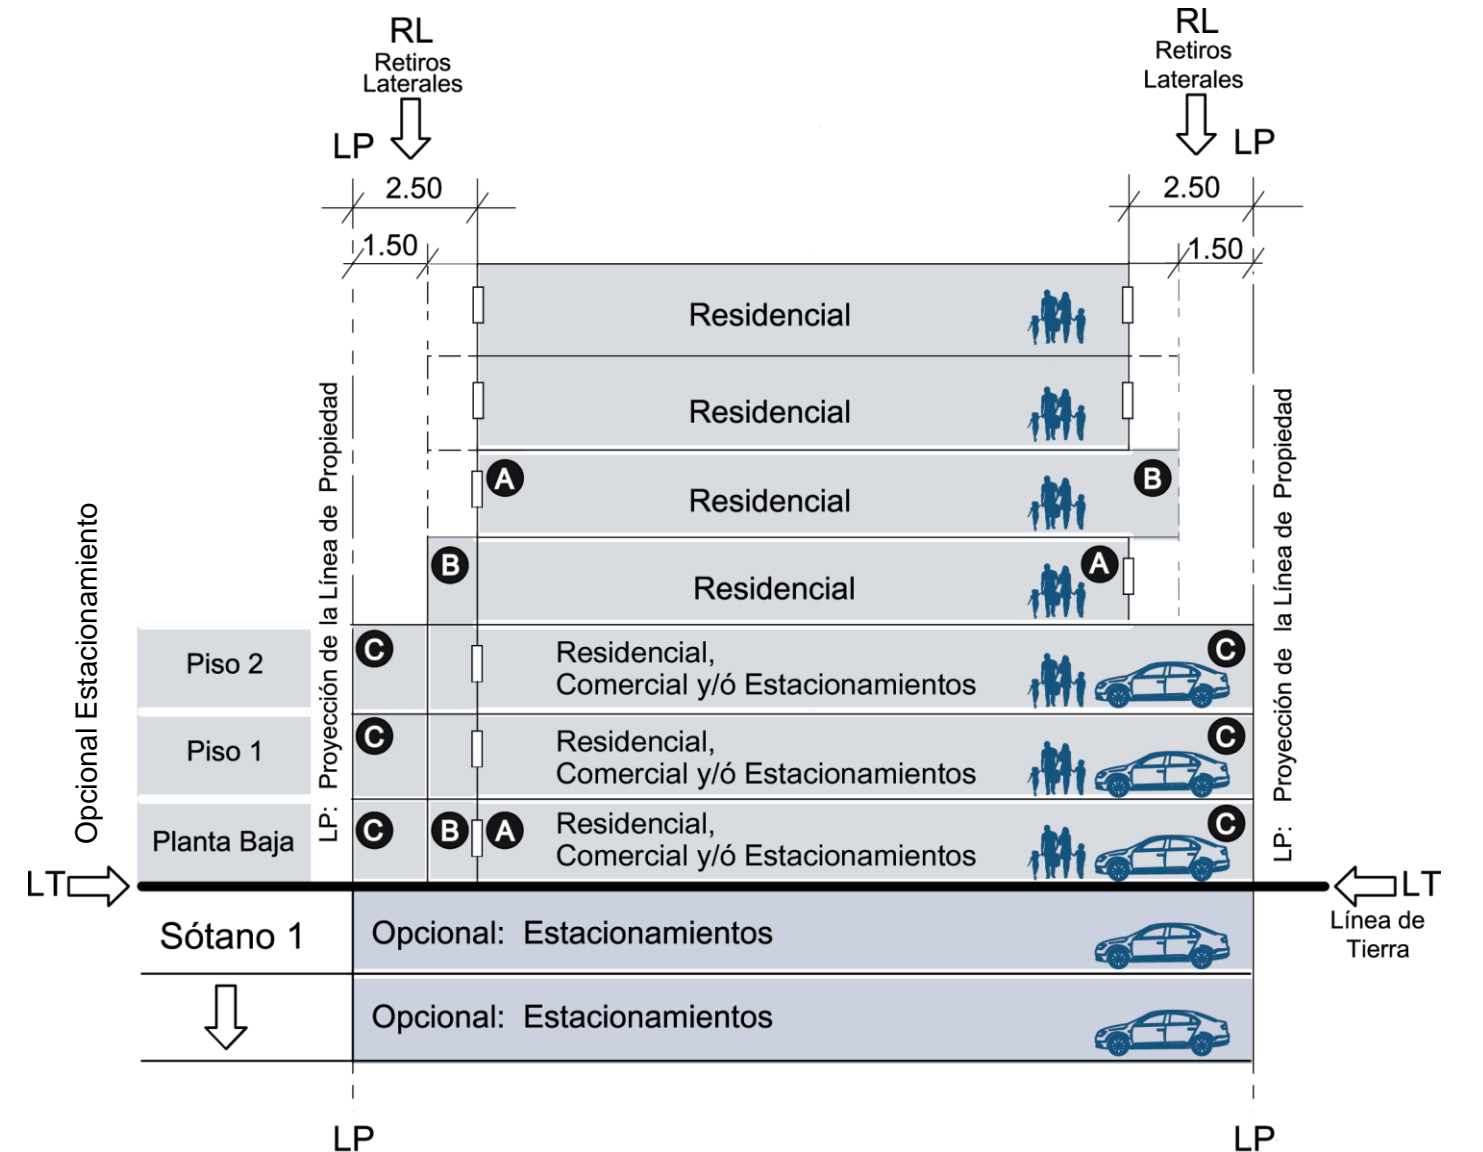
RL
Retiros
Laterales

RL
Retiros
Laterales

LP

LP

2.50

2.50

1.50

1.50

Residencial

Residencial

A

B

Residencial

B

A

Residencial

LP: Proyección de la Línea de Propiedad

LP: Proyección de la Línea de Propiedad

Opcional Estacionamiento

Piso 2

C

Residencial,
Comercial y/ó Estacionamientos

C

Piso 1

C

Residencial,
Comercial y/ó Estacionamientos

C

Planta Baja

C

B

A

Residencial,
Comercial y/ó Estacionamientos

C

LT

LT
Línea de
Tierra

Sótano 1

Opcional: Estacionamientos

Opcional: Estacionamientos

LP

LP